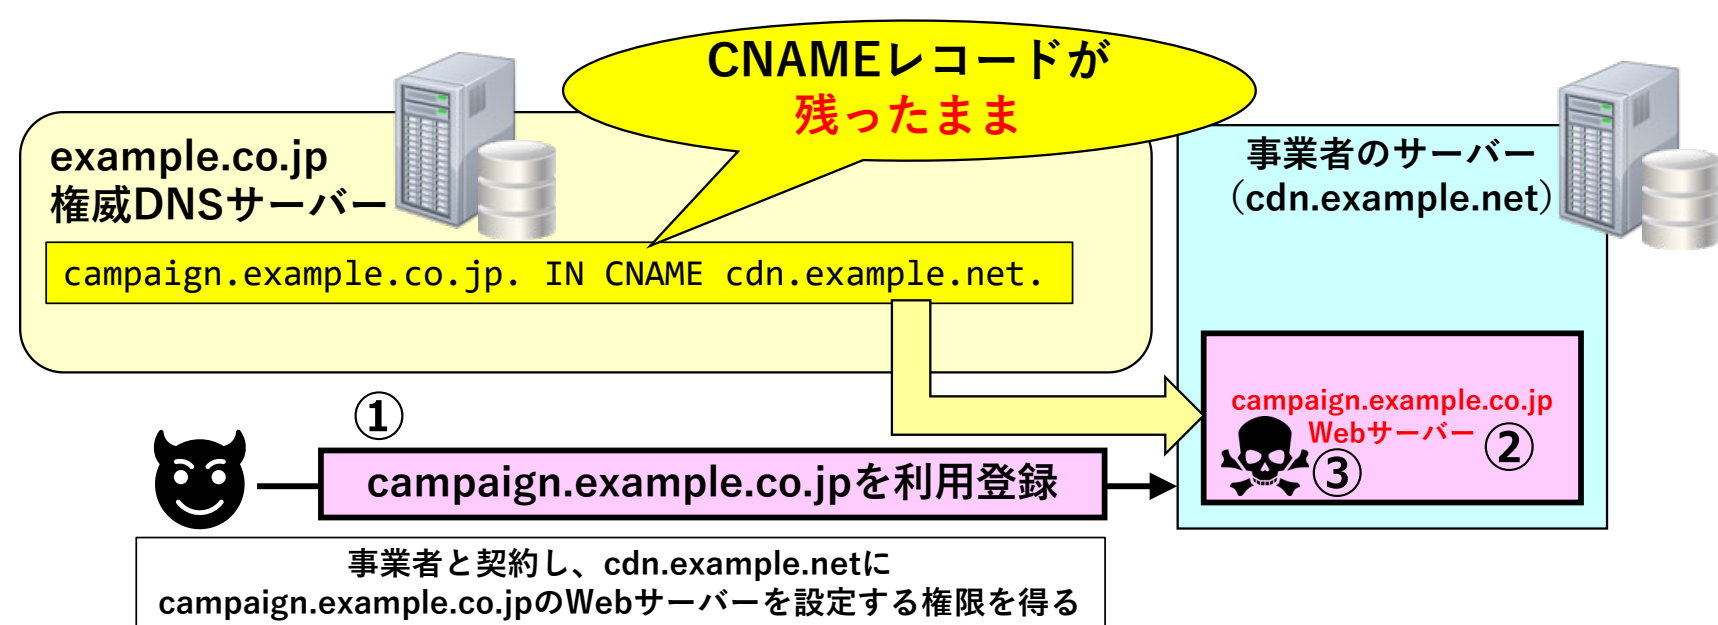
CNAMEレコードが
残ったまま

example.co.jp
権威DNSサーバー

campaign.example.co.jp. IN CNAME cdn.example.net.

事業者のサーバー
(cdn.example.net)

campaign.example.co.jp
Webサーバー

②

③

①

campaign.example.co.jpを利用登録

事業者と契約し、cdn.example.netに
campaign.example.co.jpのWebサーバーを設定する権限を得る